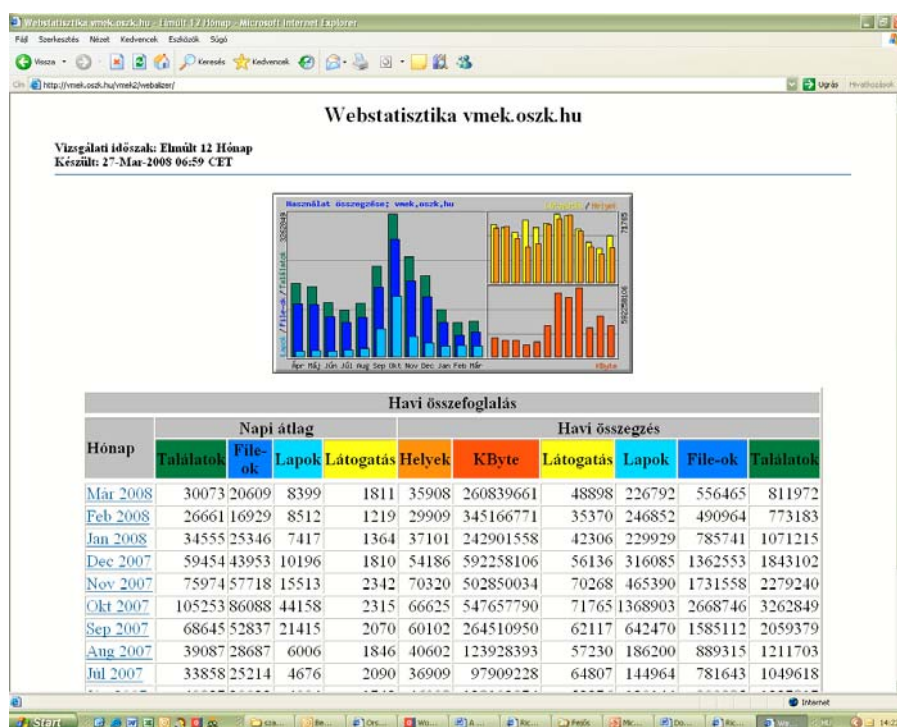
Webstatisztika vmek.oszk.hu - Elmúlt 12 Hónap - Microsoft Internet Explorer

Fájl Szerkesztés Nézet Kedvencek Eszközök Súgó

Vissza Keresés Kedvencek

Cím http://vmek.oszk.hu/vmek2/webalizer/ Ugrás Hivatkozások

Webstatisztika vmek.oszk.hu

Vizsgálati időszak: Elmúlt 12 Hónap
Készült: 27-Mar-2008 06:59 CET

Használat összegzése: vmek.oszk.hu
Látogatás / Helyek
Lapok / File-ok / Találatok
3262849
71765
592258106
KByte
Ápr Máj Jún Júl Aug Sep Okt Nov Dec Jan Feb Már

| Havi összefoglalás | | | | | | | | | | |
|---|---|---|---|---|---|---|---|---|---|---|
| Hónap | Napi átlag | | | | Havi összegzés | | | | | |
| | Találatok | File-ok | Lapok | Látogatás | Helyek | KByte | Látogatás | Lapok | File-ok | Találatok |
| Már 2008 | 30073 | 20609 | 8399 | 1811 | 35908 | 260839661 | 48898 | 226792 | 556465 | 811972 |
| Feb 2008 | 26661 | 16929 | 8512 | 1219 | 29909 | 345166771 | 35370 | 246852 | 490964 | 773183 |
| Jan 2008 | 34555 | 25346 | 7417 | 1364 | 37101 | 242901558 | 42306 | 229929 | 785741 | 1071215 |
| Dec 2007 | 59454 | 43953 | 10196 | 1810 | 54186 | 592258106 | 56136 | 316085 | 1362553 | 1843102 |
| Nov 2007 | 75974 | 57718 | 15513 | 2342 | 70320 | 502850034 | 70268 | 465390 | 1731558 | 2279240 |
| Okt 2007 | 105253 | 86088 | 44158 | 2315 | 66625 | 547657790 | 71765 | 1368903 | 2668746 | 3262849 |
| Sep 2007 | 68645 | 52837 | 21415 | 2070 | 60102 | 264510950 | 62117 | 642470 | 1585112 | 2059379 |
| Aug 2007 | 39087 | 28687 | 6006 | 1846 | 40602 | 123928393 | 57230 | 186200 | 889315 | 1211703 |
| Júl 2007 | 33858 | 25214 | 4676 | 2090 | 36909 | 97909228 | 64807 | 144964 | 781643 | 1049618 |
| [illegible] | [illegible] | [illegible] | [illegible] | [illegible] | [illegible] | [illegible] | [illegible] | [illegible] | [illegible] | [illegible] |

Internet

Start